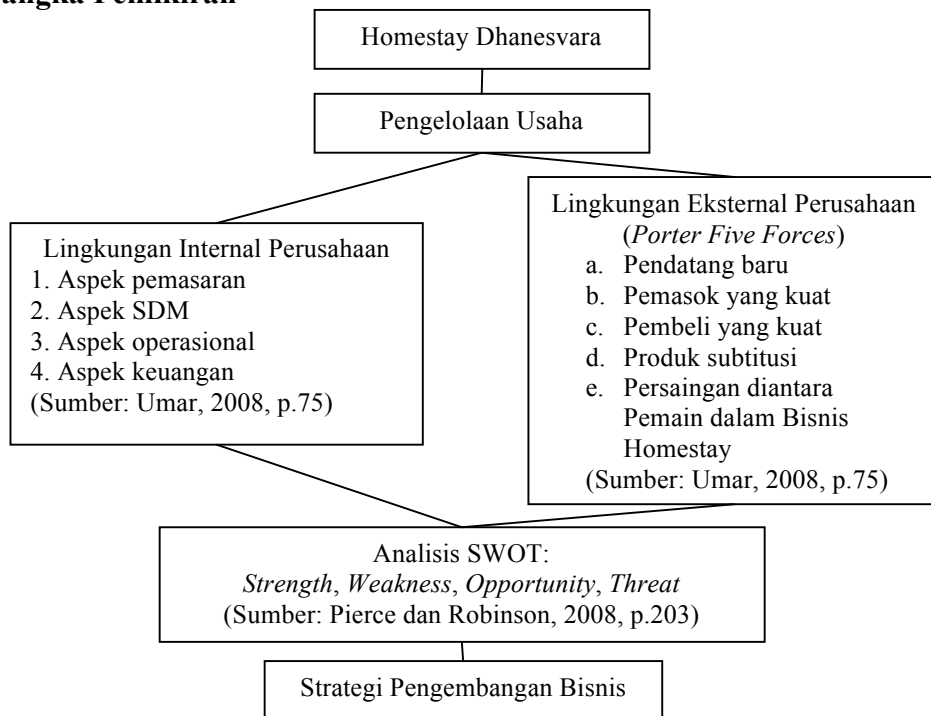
angka Pemikiran

Homestay Dhanesvara

Pengelolaan Usaha

Lingkungan Internal Perusahaan
1. Aspek pemasaran
2. Aspek SDM
3. Aspek operasional
4. Aspek keuangan
(Sumber: Umar, 2008, p.75)

Lingkungan Eksternal Perusahaan (*Porter Five Forces*)
a. Pendatang baru
b. Pemasok yang kuat
c. Pembeli yang kuat
d. Produk subtitusi
e. Persaingan diantara Pemain dalam Bisnis Homestay
(Sumber: Umar, 2008, p.75)

Analisis SWOT:
*Strength*, *Weakness*, *Opportunity*, *Threat*
(Sumber: Pierce dan Robinson, 2008, p.203)

Strategi Pengembangan Bisnis